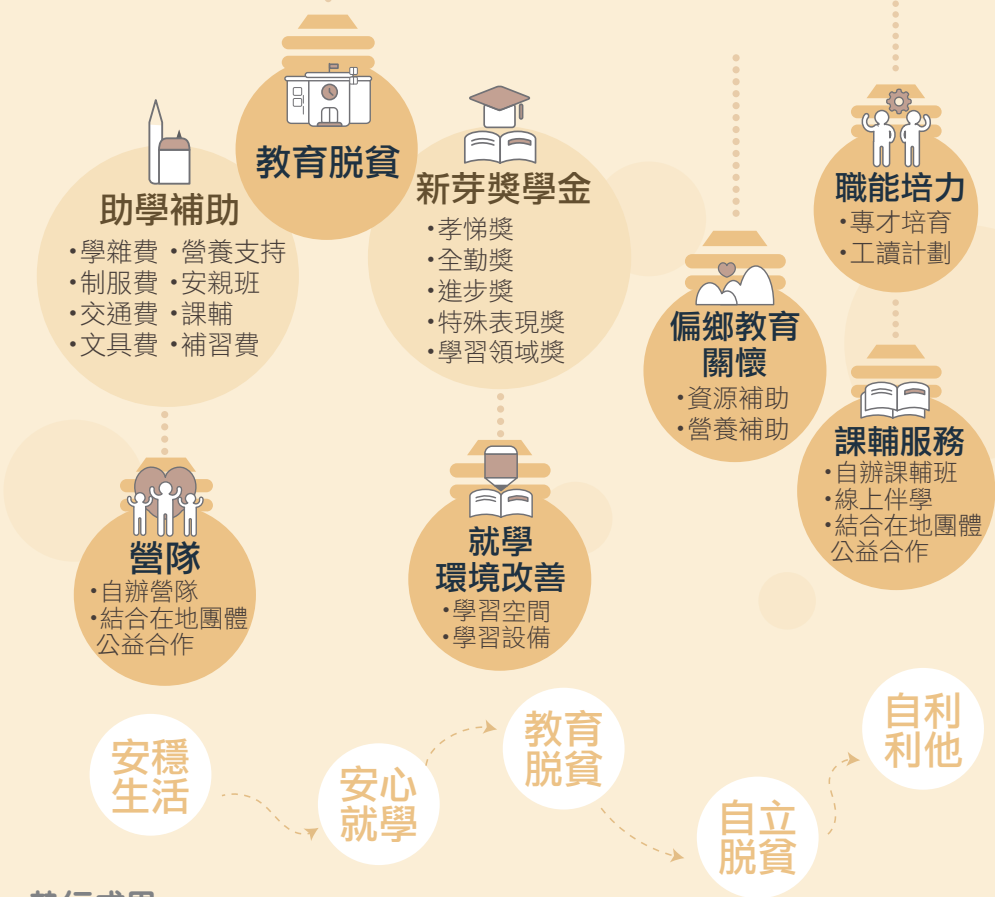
教育脫貧

助學補助
•學雜費 •營養支持
•制服費 •安親班
•交通費 •課輔
•文具費 •補習費

新芽獎學金
•孝悌獎
•全勤獎
•進步獎
•特殊表現獎
•學習領域獎

偏鄉教育關懷
•資源補助
•營養補助

職能培力
•專才培育
•工讀計劃

課輔服務
•自辦課輔班
•線上伴學
•結合在地團體公益合作

營隊
•自辦營隊
•結合在地團體公益合作

就學環境改善
•學習空間
•學習設備

安穩生活

安心就學

教育脫貧

自立脫貧

自利利他

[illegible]